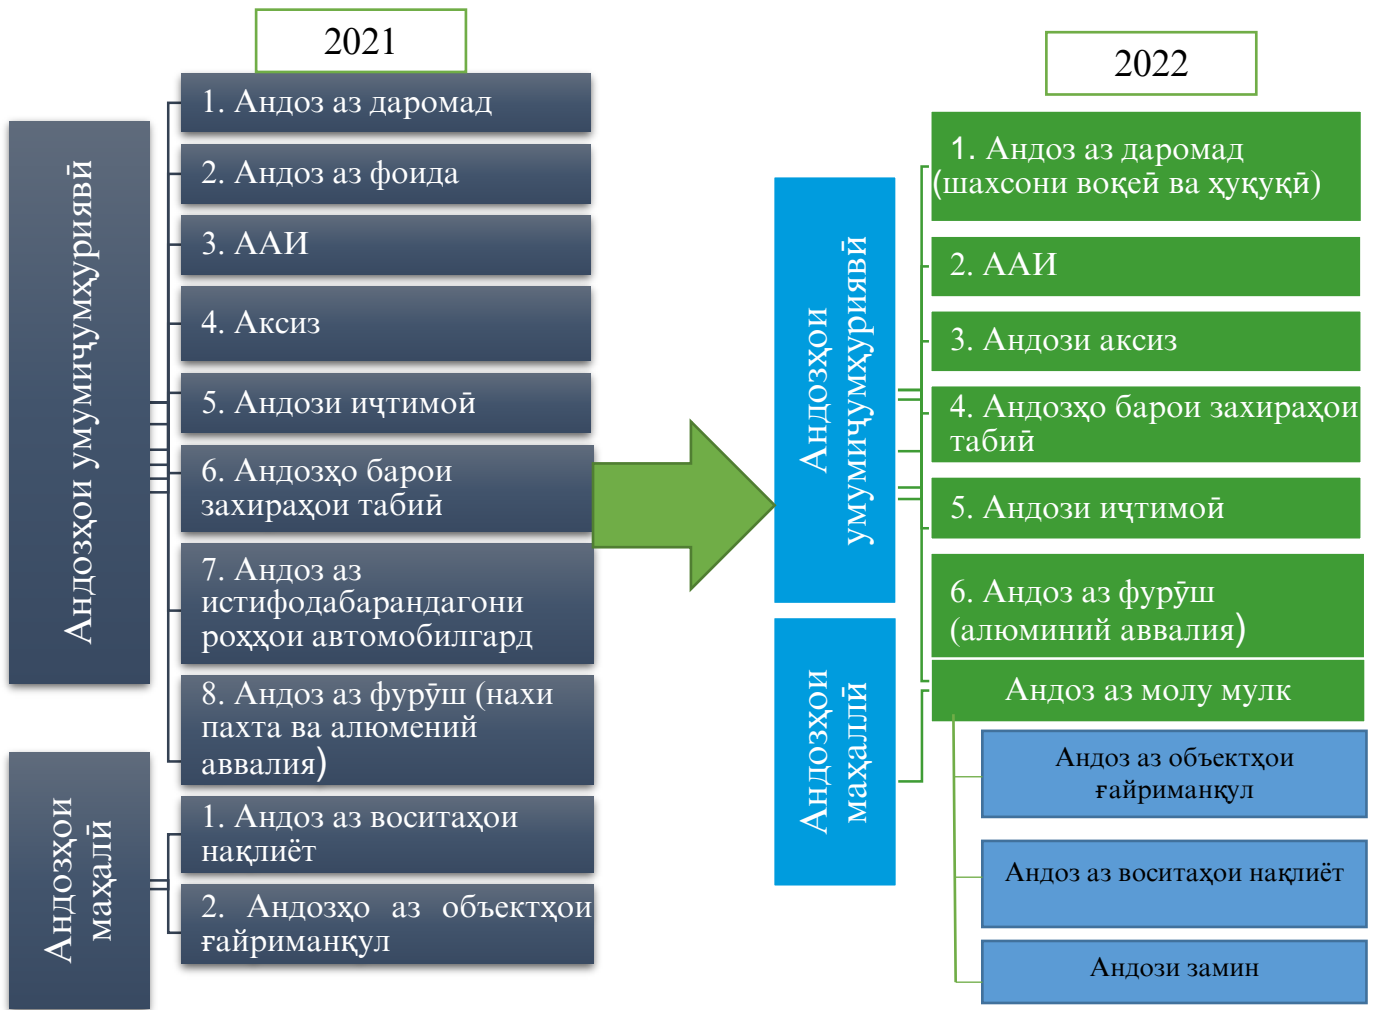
2021

Андозҳои умумичумҳуриявӣ

1. Андоз аз даромад

2. Андоз аз фоида

3. ААИ

4. Аксиз

5. Андози иҷтимоӣ

6. Андозҳо барои захираҳои табиӣ

7. Андоз аз истифодабарандагони роҳҳои автомобилгард

8. Андоз аз фурӯш (нахи пахта ва алюмений аввалия)

Андозҳои маҳалӣ

1. Андоз аз воситаҳои нақлиёт

2. Андозҳо аз объектҳои ғайриманқул

2022

Андозҳои умумичумҳуриявӣ

1. Андоз аз даромад (шахсони воқеӣ ва ҳуқуқӣ)

2. ААИ

3. Андози аксиз

4. Андозҳо барои захираҳои табиӣ

5. Андози иҷтимоӣ

6. Андоз аз фурӯш (алюминий аввалия)

Андозҳои маҳаллӣ

Андоз аз молу мулк

Андоз аз объектҳои ғайриманқул

Андоз аз воситаҳои нақлиёт

Андози замин